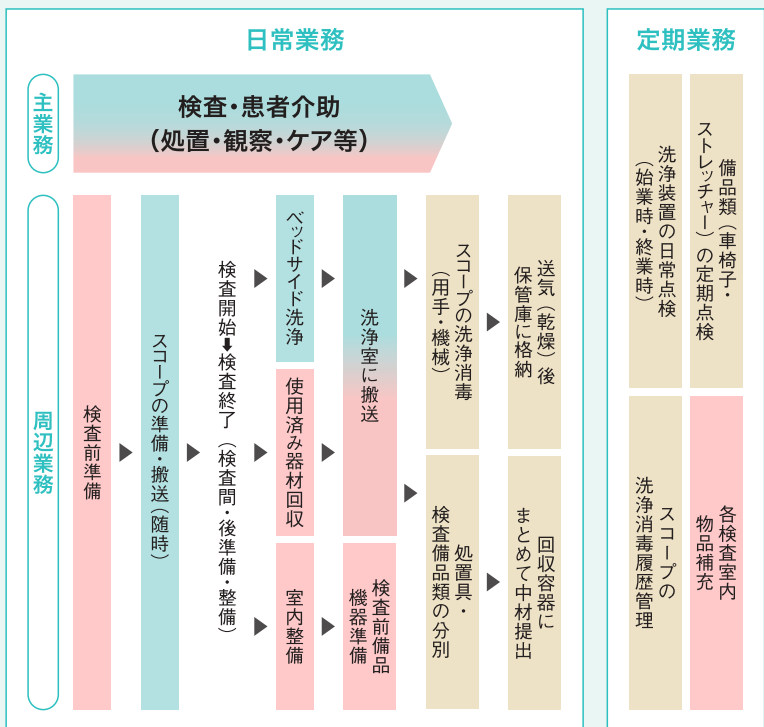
日常業務

主業務

検査・患者介助
(処置・観察・ケア等)

周辺業務

検査前準備

スコープの準備・搬送(随時)

検査開始⬇検査終了(検査間・後準備・整備)

ベッドサイド洗浄

使用済み器材回収

室内整備

洗浄室に搬送

検査前備品機器準備

スコープの洗浄消毒(用手・機械)

検査備品類の分別 処置具・

送気(乾燥)後保管庫に格納

回収容器にまとめて中材提出

定期業務

洗浄装置の日常点検(始業時・終業時)

備品類(車椅子・ストレッチャー)の定期点検

スコープの洗浄消毒履歴管理

各検査室内物品補充